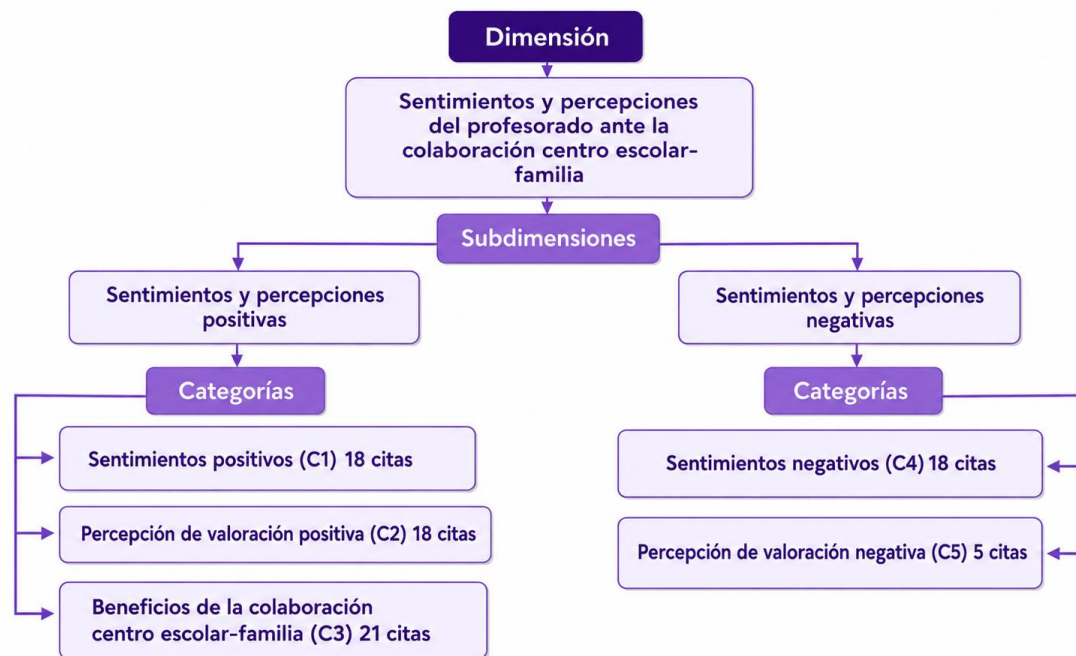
Dimensión

Sentimientos y percepciones del profesorado ante la colaboración centro escolar-familia

Subdimensiones

Sentimientos y percepciones positivas

Sentimientos y percepciones negativas

Categorías

Categorías

Sentimientos positivos (C1) 18 citas

Percepción de valoración positiva (C2) 18 citas

Beneficios de la colaboración centro escolar-familia (C3) 21 citas

Sentimientos negativos (C4) 18 citas

Percepción de valoración negativa (C5) 5 citas